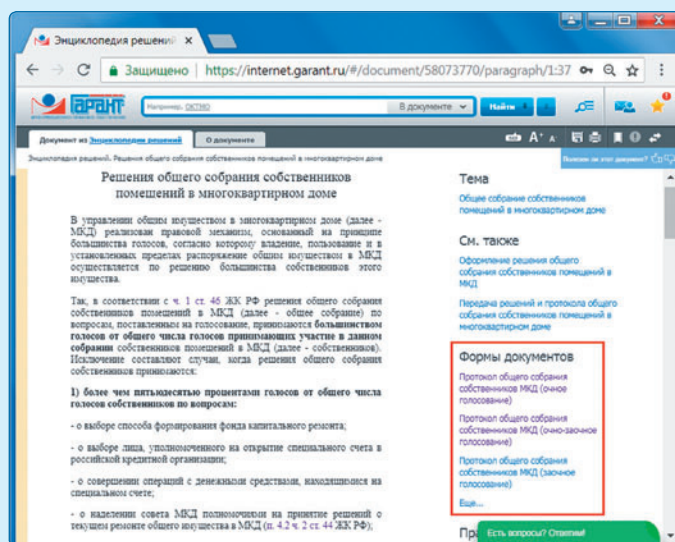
Энциклопедия решений ×

Защищено | https://internet.garant.ru/#/document/58073770/paragraph/1:37

ГАРАНТ

Например, ОКТМО

В документе

Найти

Документ из Энциклопедии решений

О документе

Энциклопедия решений. Решения общего собрания собственников помещений в многоквартирном доме

Решения общего собрания собственников помещений в многоквартирном доме

В управлении общим имуществом в многоквартирном доме (далее - МКД) реализован правовой механизм, основанный на принципе большинства голосов, согласно которому владение, пользование и в установленных пределах распоряжение общим имуществом в МКД осуществляется по решению большинства собственников этого имущества.

Так, в соответствии с ч. 1 ст. 46 ЖК РФ решения общего собрания собственников помещений в МКД (далее - общее собрание) по вопросам, поставленным на голосование, принимаются большинством голосов от общего числа голосов принимающих участие в данном собрании собственников помещений в МКД (далее - собственников). Исключение составляют случаи, когда решения общего собрания собственников принимаются:

1) более чем пятьюдесятью процентами голосов от общего числа голосов собственников по вопросам:

- о выборе способа формирования фонда капитального ремонта;

- о выборе лица, уполномоченного на открытие специального счета в российской кредитной организации;

- о совершении операций с денежными средствами, находящимися на специальном счете;

- о наделении совета МКД полномочиями на принятие решений о текущем ремонте общего имущества в МКД (п. 4.2 ч. 2 ст. 44 ЖК РФ);

Тема

Общее собрание собственников помещений в многоквартирном доме

См. также

Оформление решения общего собрания собственников помещений в МКД

Передача решений и протокола общего собрания собственников помещений в многоквартирном доме

Формы документов

Протокол общего собрания собственников МКД (очное голосование)

Протокол общего собрания собственников МКД (очно-заочное голосование)

Протокол общего собрания собственников МКД (заочное голосование)

Еще...

Пр

Есть вопросы? Ответим!

Насколько вам полезен документ?